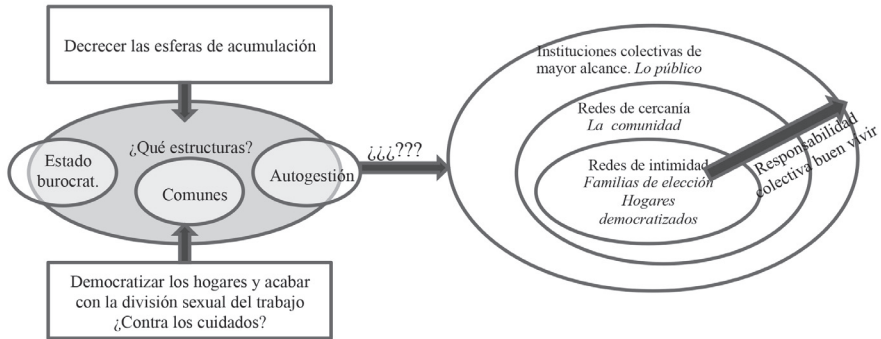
Decrecer las esferas de acumulación

¿Qué estructuras?

Estado burocrat.

Comunes

Autogestión

Democratizar los hogares y acabar con la división sexual del trabajo ¿Contra los cuidados?

¿¿¿???

Instituciones colectivas de mayor alcance. *Lo público*

Redes de cercanía *La comunidad*

Redes de intimidad *Familias de elección* *Hogares democratizados*

Responsabilidad colectiva buen vivir